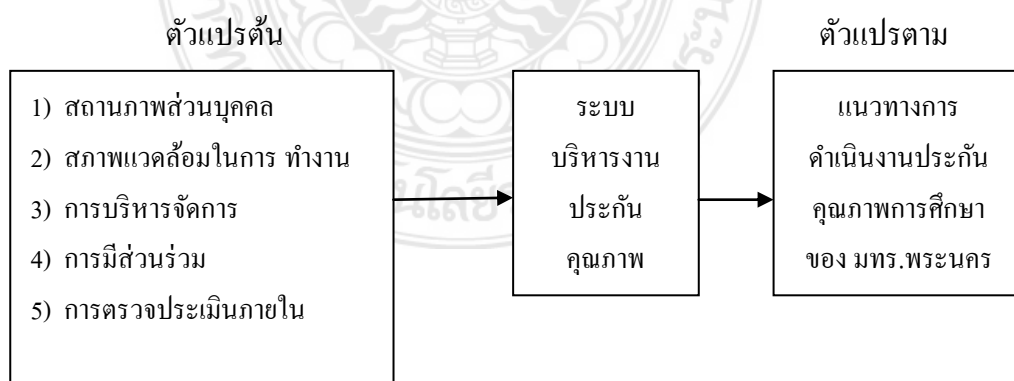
ตัวแปรต้น

ตัวแปรตาม

1) สถานภาพส่วนบุคคล
2) สภาพแวดล้อมในการ ทำงาน
3) การบริหารจัดการ
4) การมีส่วนร่วม
5) การตรวจประเมินภายใน

ระบบ
บริหารงาน
ประกัน
คุณภาพ

แนวทางการ
ดำเนินงานประกัน
คุณภาพการศึกษา
ของ มทร.พระนคร